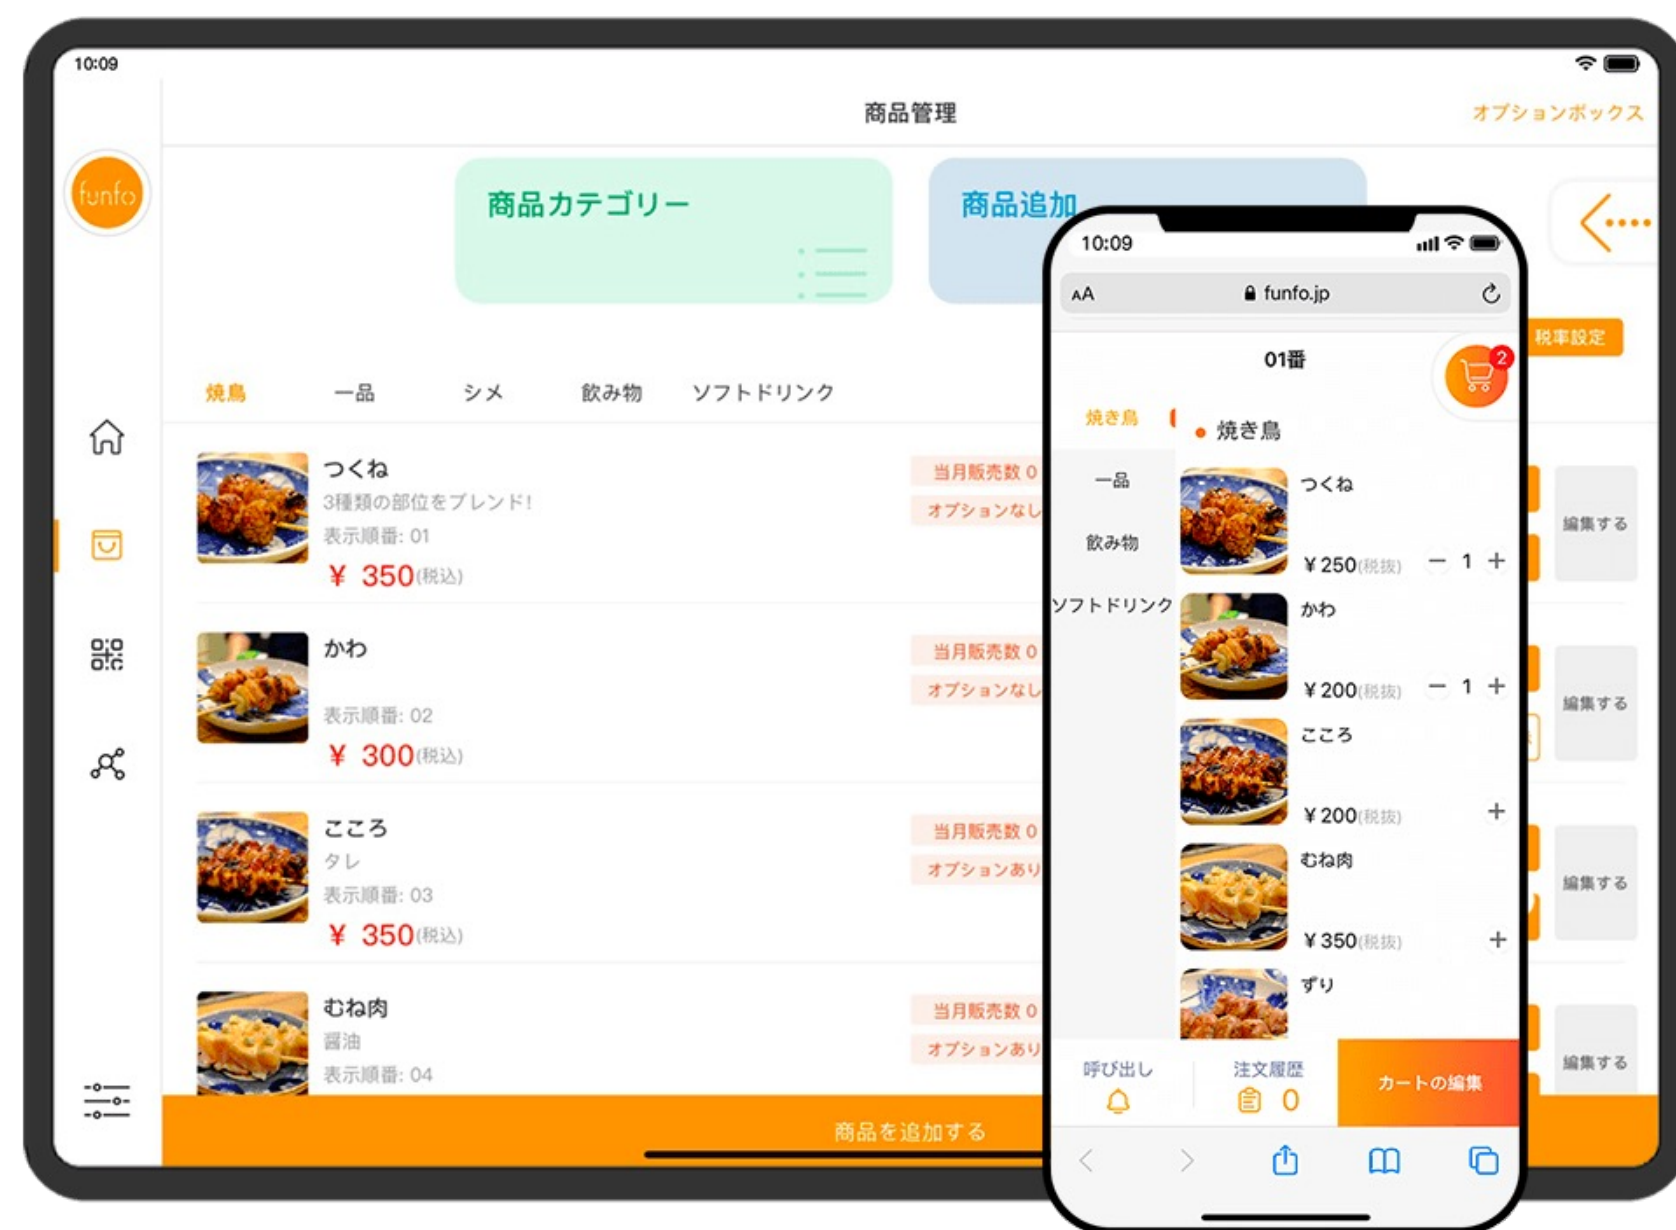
10:09

商品管理

オプションボックス

funfo

商品カテゴリー

商品追加

税率設定

焼鳥　一品　シメ　飲み物　ソフトドリンク

つくね
3種類の部位をブレンド！
表示順番: 01
¥ 350(税込)

当月販売数 0
オプションなし

編集する

かわ
表示順番: 02
¥ 300(税込)

当月販売数 0
オプションなし

編集する

こころ
タレ
表示順番: 03
¥ 350(税込)

当月販売数 0
オプションあり

編集する

むね肉
醤油
表示順番: 04

当月販売数 0
オプションあり

編集する

商品を追加する

10:09
AA funfo.jp

01番

2

焼き鳥
一品
飲み物
ソフトドリンク

焼き鳥

つくね
¥250(税抜) − 1 +

かわ
¥200(税抜) − 1 +

こころ
¥200(税抜) +

むね肉
¥350(税抜) +

ずり

呼び出し
注文履歴 0
カートの編集